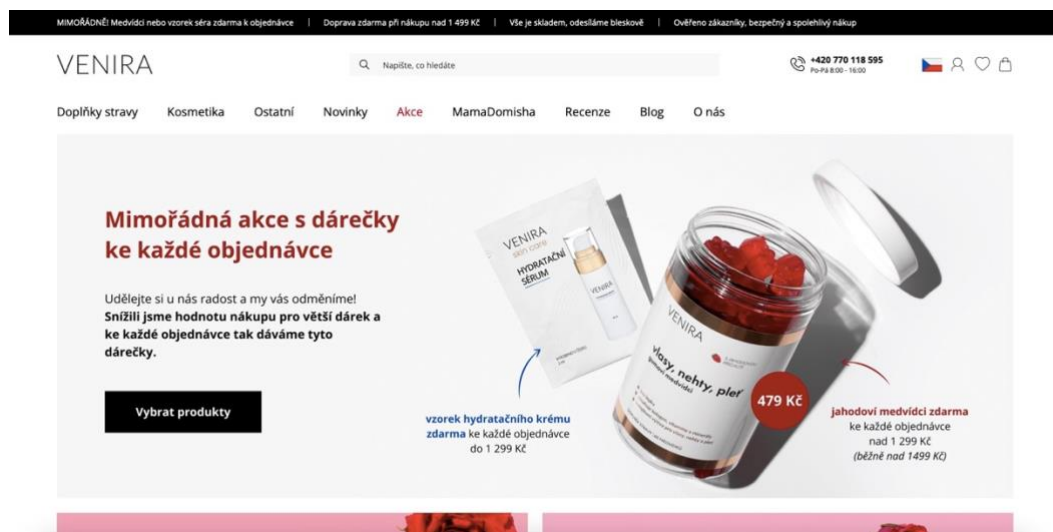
MIMOŘÁDNĚ! Medvídci nebo vzorek séra zdarma k objednávce | Doprava zdarma při nákupu nad 1 499 Kč | Vše je skladem, odesíláme bleskově | Ověřeno zákazníky, bezpečný a spolehlivý nákup

VENIRA

Napište, co hledáte

+420 770 118 595
Po-Pá 8:00 - 16:00

Doplňky stravy Kosmetika Ostatní Novinky Akce MamaDomisha Recenze Blog O nás

Mimořádná akce s dárečky ke každé objednávce

Udělejte si u nás radost a my vás odměníme! **Snížili jsme hodnotu nákupu pro větší dárek a ke každé objednávce tak dáváme tyto dárečky.**

Vybrat produkty

VENIRA
skin care
HYDRATAČNÍ SÉRUM

VENIRA

VENIRA
vlasy, nehty, pleť
gumoví medvídci

479 Kč

vzorek hydratačního krému zdarma ke každé objednávce do 1 299 Kč

jahodoví medvídci zdarma ke každé objednávce nad 1 299 Kč (běžně nad 1499 Kč)